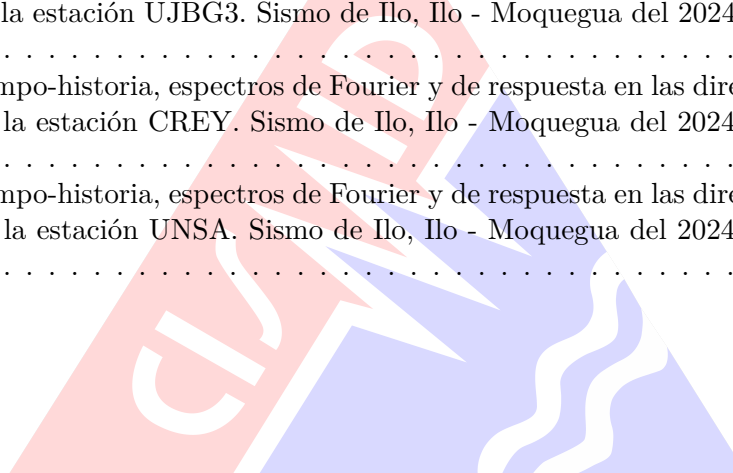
la estación UJBG3. Sismo de Ilo, Ilo - Moquegua del 2024

. . . . . . . . . . . . . . . . . . . . . . . . . . . . . . . . . . . . . . . . .

npo-historia, espectros de Fourier y de respuesta en las dire
la estación CREY. Sismo de Ilo, Ilo - Moquegua del 2024

. . . . . . . . . . . . . . . . . . . . . . . . . . . . . . . . . . . . . . . . .

npo-historia, espectros de Fourier y de respuesta en las dire
la estación UNSA. Sismo de Ilo, Ilo - Moquegua del 2024

. . . . . . . . . . . . . . . . . . . . . . . . . . . . . . . . . . . . . . . . .

CISMID